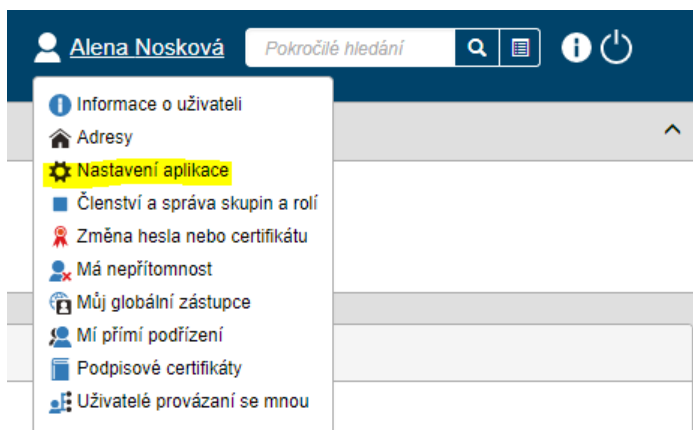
Alena Nosková

Pokročilé hledání

Informace o uživateli
Adresy
Nastavení aplikace
Členství a správa skupin a rolí
Změna hesla nebo certifikátu
Má nepřítomnost
Můj globální zástupce
Mí přímí podřízení
Podpisové certifikáty
Uživatelé provázaní se mnou